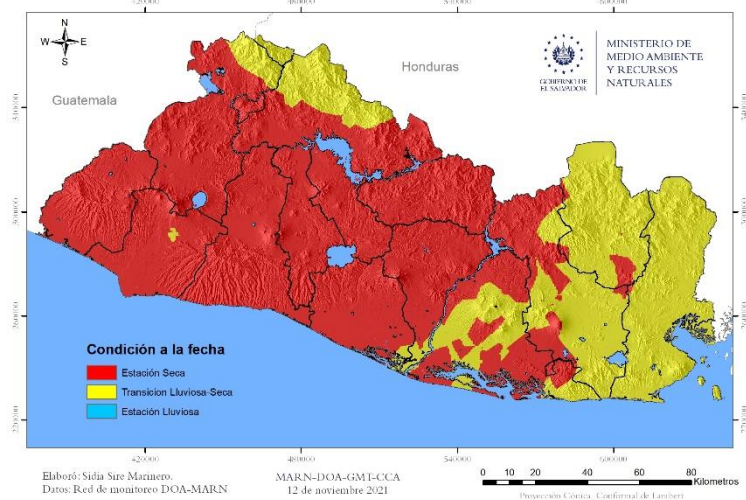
N
W E
S

Guatemala

Honduras

GOBIERNO DE EL SALVADOR

MINISTERIO DE MEDIO AMBIENTE Y RECURSOS NATURALES

Condición a la fecha

Estación Seca

Transicion Lluviosa-Seca

Estación Lluviosa

420000 480000 540000 600000

Elaboró: Sidia Sire Marinero.
Datos: Red de monitoreo DOA-MARN

MARN-DOA-GMT-CCA
12 de noviembre 2021

0 10 20 40 60 80
Kilometros

Proyección Cónica Conformal de Lambert